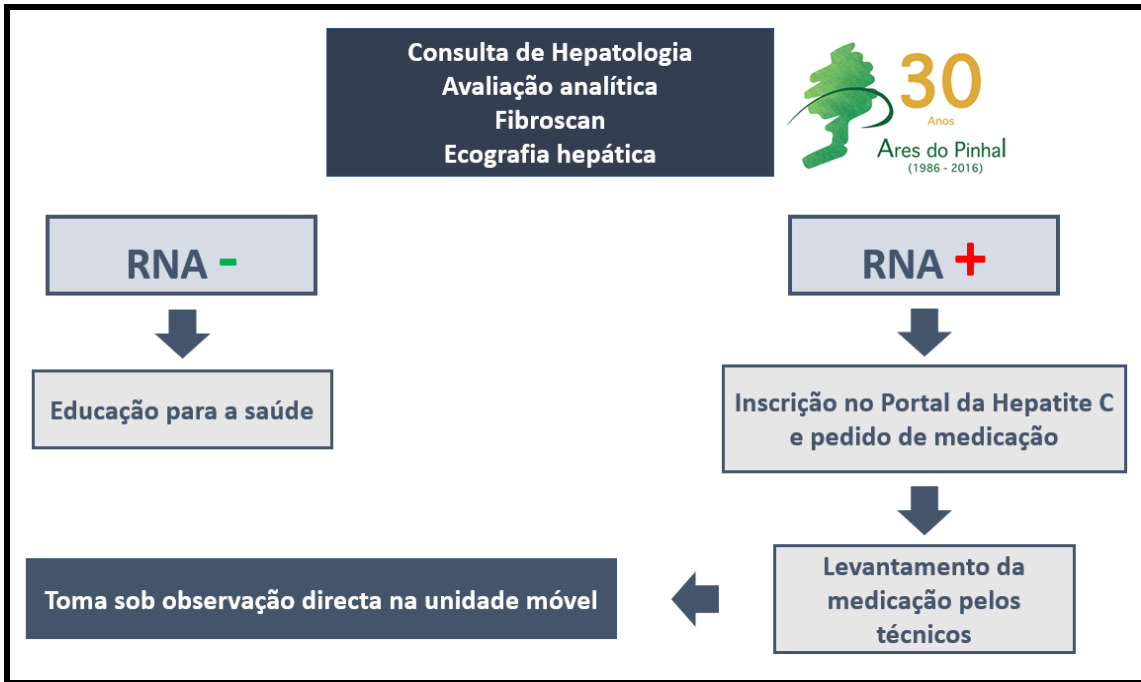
Consulta de Hepatologia
Avaliação analítica
Fibroscan
Ecografia hepática

30
Anos
Ares do Pinhal
(1986 - 2016)

RNA -

RNA +

Educação para a saúde

Inscrição no Portal da Hepatite C e pedido de medicação

Levantamento da medicação pelos técnicos

Toma sob observação directa na unidade móvel